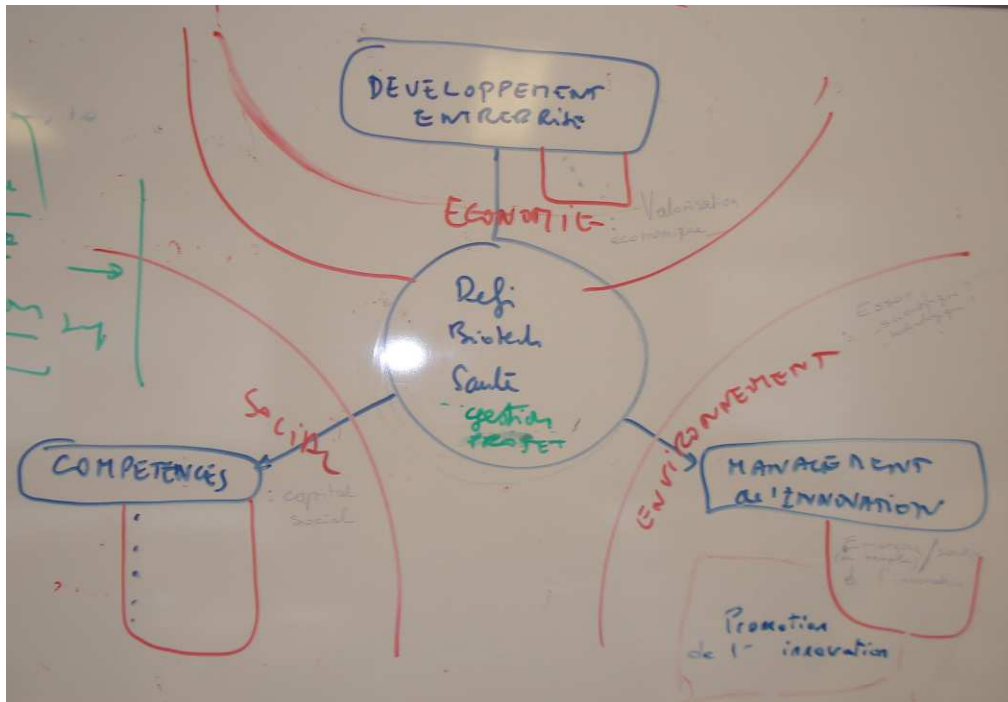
DEVELOPPEMENT ENTREPRISE

ECONOMIE

Valorisation économique

Defi
Biotech
Santé
gestion projet

SOCIAL

COMPETENCES

capital social

ENVIRONNEMENT

MANAGEMENT de l'INNOVATION

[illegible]

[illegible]

Promotion de l'innovation